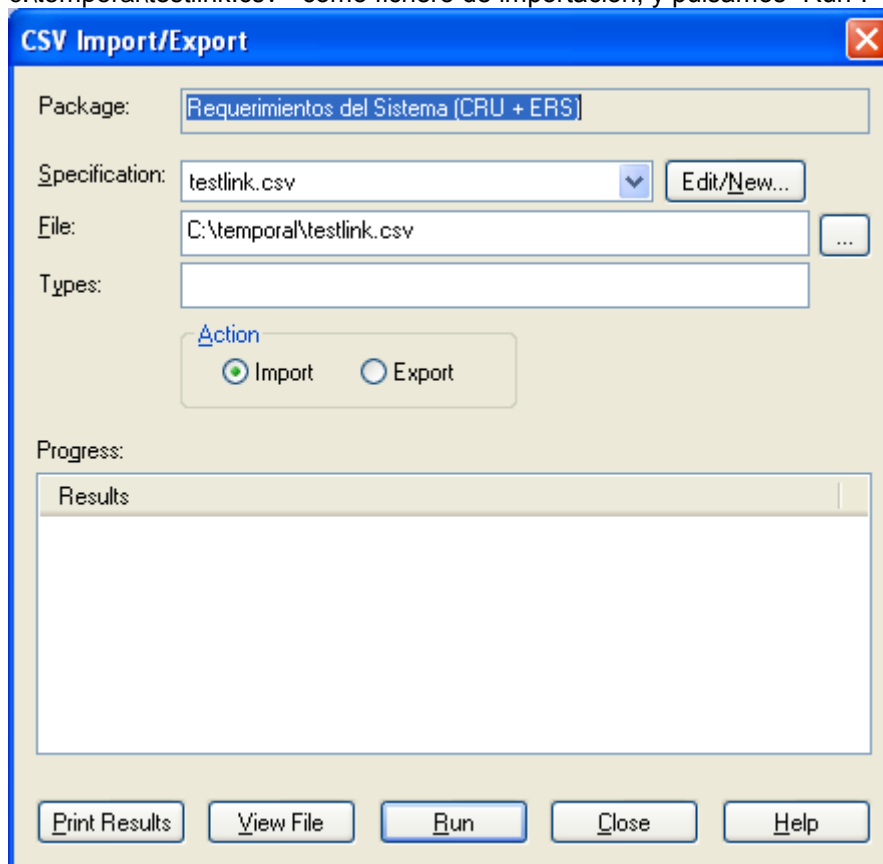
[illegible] como fichero de importación, y pulsamos "Run".

CSV Import/Export

Package: Requerimientos del Sistema (CRU + ERS)

Specification: testlink.csv
Edit/New...

File: C:\temporal\testlink.csv
...

Types:

Action
Import
Export

Progress:

Results

Print Results
View File
Run
Close
Help